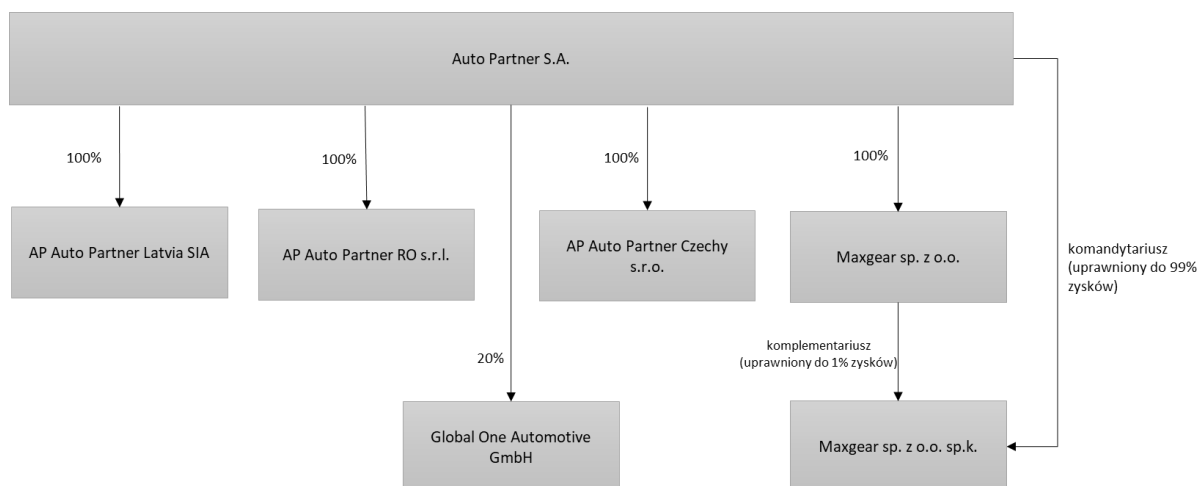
Auto Partner S.A.

100%

AP Auto Partner Latvia SIA

100%

AP Auto Partner RO s.r.l.

20%

Global One Automotive GmbH

100%

AP Auto Partner Czechy s.r.o.

100%

Maxgear sp. z o.o.

komplementariusz (uprawniony do 1% zysków)

Maxgear sp. z o.o. sp.k.

komandytariusz (uprawniony do 99% zysków)